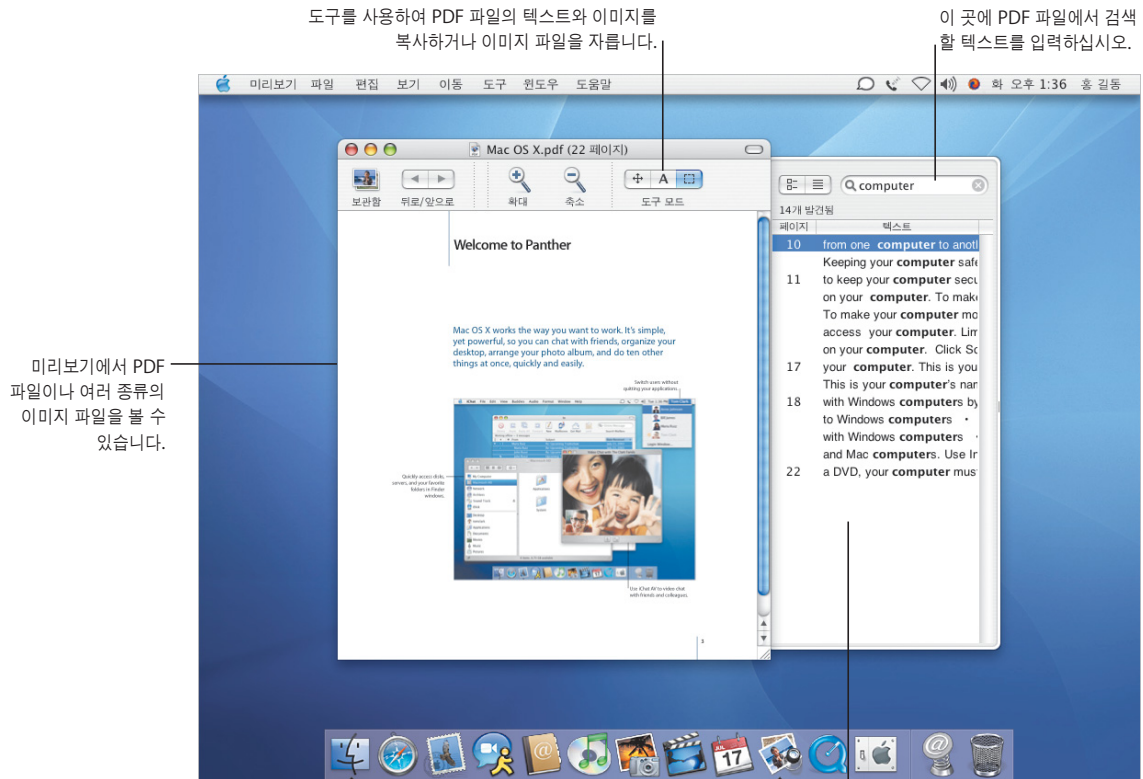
도구를 사용하여 PDF 파일의 텍스트와 이미지를 복사하거나 이미지 파일을 자릅니다.

이 곳에 PDF 파일에서 검색할 텍스트를 입력하십시오.

미리보기 파일 편집 보기 이동 도구 윈도우 도움말

화 오후 1:36 홍 길동

Mac OS X.pdf (22 페이지)

보관함 뒤로/앞으로 확대 축소 도구 모드

computer

14개 발견됨

| 페이지 | 텍스트 |
|---|---|
| 10 | from one **computer** to anotl |
| | Keeping your **computer** safe |
| 11 | to keep your **computer** secu |
| | on your **computer**. To make |
| | To make your **computer** mo |
| | access your **computer**. Lim |
| | on your **computer**. Click So |
| 17 | your **computer**. This is you |
| | This is your **computer**'s nan |
| 18 | with Windows **computers** by |
| | to Windows **computers** • |
| | with Windows **computers** • |
| | and Mac **computers**. Use In |
| 22 | a DVD, your **computer** must |

Welcome to Panther

Mac OS X works the way you want to work. It's simple, yet powerful, so you can chat with friends, organize your desktop, arrange your photo album, and do ten other things at once, quickly and easily.

Switch users without quitting your applications.

Quickly access disks, servers, and your favorite folders in Finder windows.

Use iChat AV to video chat with friends and colleagues.

3

미리보기에서 PDF 파일이나 여러 종류의 이미지 파일을 볼 수 있습니다.

JUL 17